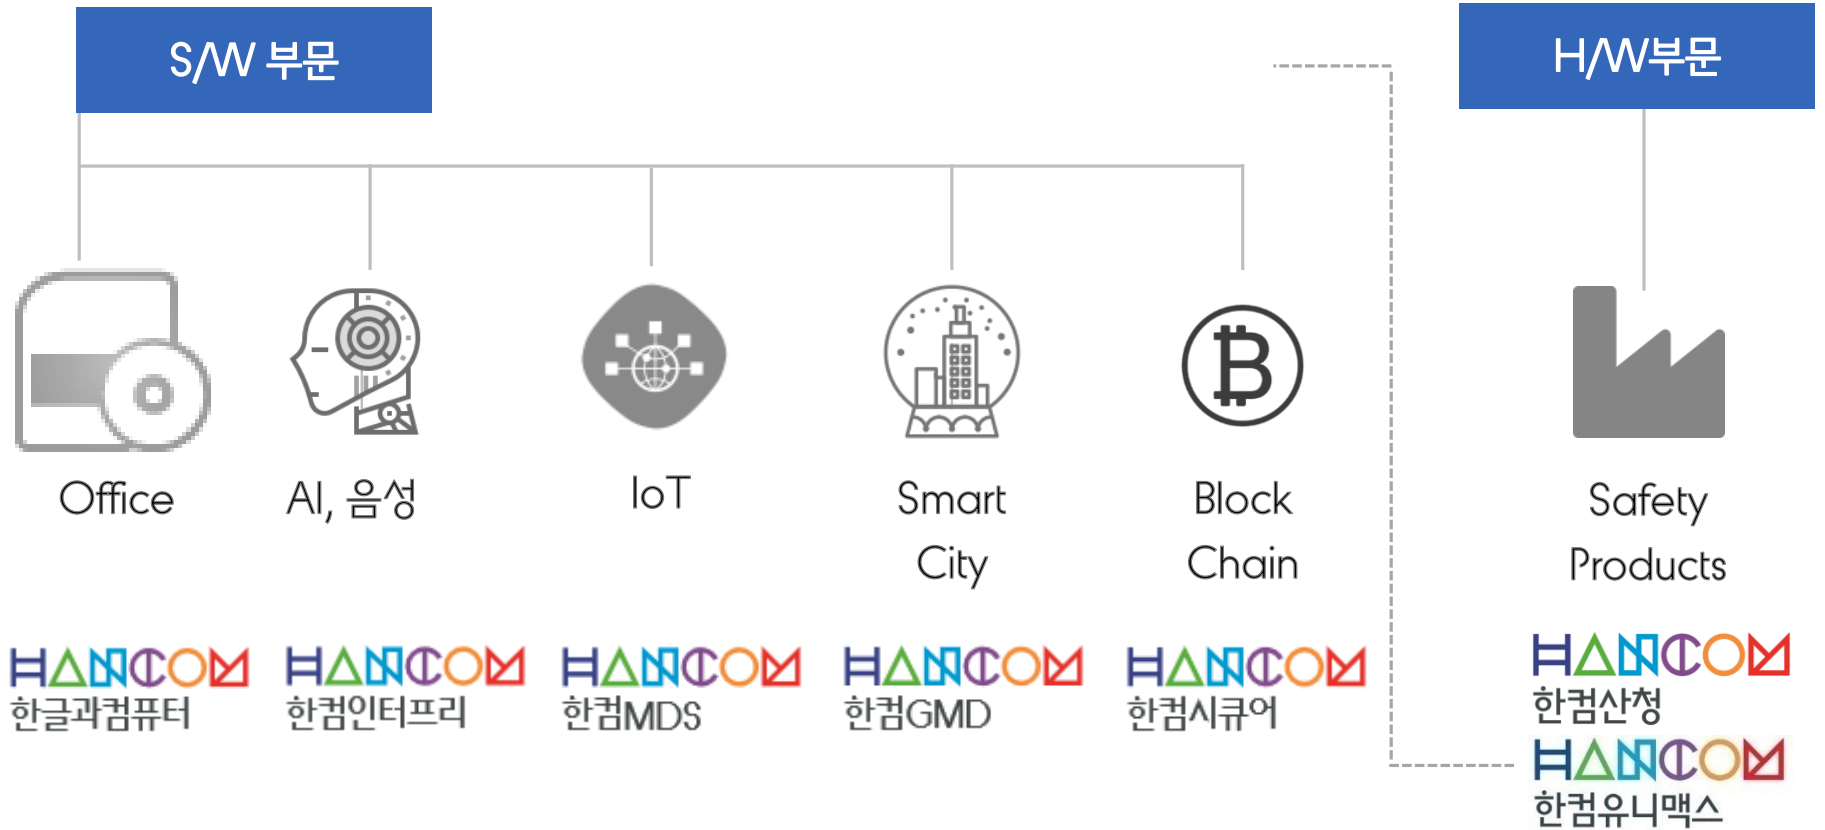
S/W 부문

H/W부문

Office

AI, 음성

IoT

Smart City

Block Chain

Safety Products

HANCOM 한글과컴퓨터

HANCOM 한컴인터프리

HANCOM 한컴MDS

HANCOM 한컴GMD

HANCOM 한컴시큐어

HANCOM 한컴산청

HANCOM 한컴유니맥스